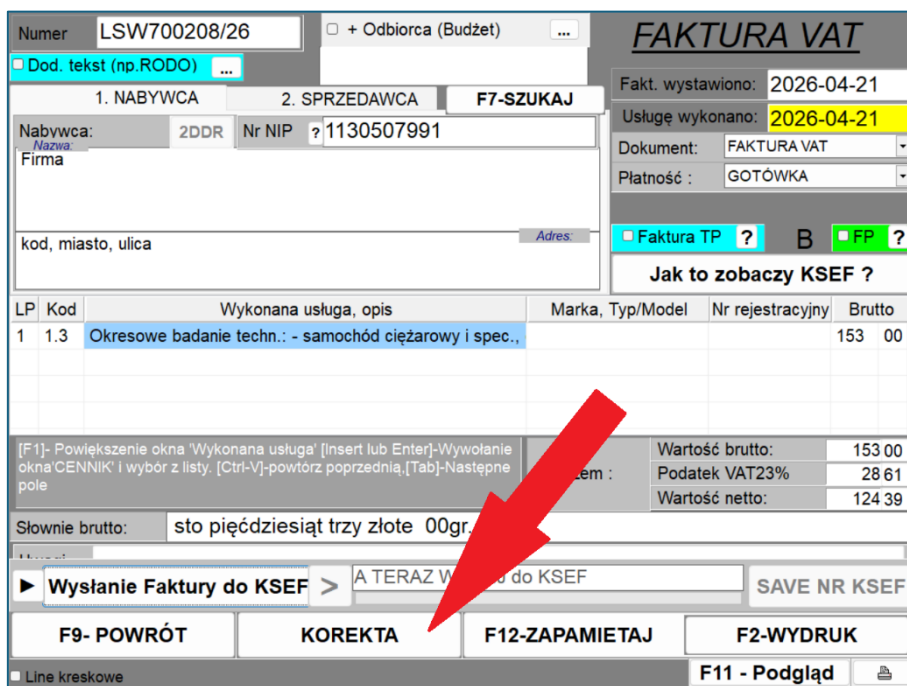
Numer LSW700208/26

+ Odbiorca (Budżet) ...

FAKTURA VAT

Dod. tekst (np.RODO) ...

Fakt. wystawiono: 2026-04-21

1. NABYWCA | 2. SPRZEDAWCA | F7-SZUKAJ

Usługę wykonano: 2026-04-21

Nabywca: 2DDR Nr NIP ? 1130507991

Nazwa:
Firma

Dokument: FAKTURA VAT

Płatność : GOTÓWKA

kod, miasto, ulica Adres:

Faktura TP ? B FP ?

Jak to zobaczy KSEF ?

| LP | Kod | Wykonana usługa, opis | Marka, Typ/Model | Nr rejestracyjny | Brutto | |
|---|---|---|---|---|---|---|
| 1 | 1.3 | Okresowe badanie techn.: - samochód ciężarowy i spec., | | | 153 | 00 |

[F1]- Powiększenie okna 'Wykonana usługa' [Insert lub Enter]-Wywołanie okna'CENNIK' i wybór z listy. [Ctrl-V]-powtórz poprzednią,[Tab]-Następne pole

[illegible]em :

| Wartość brutto: | 153 00 |
|---|---|
| Podatek VAT23% | 28 61 |
| Wartość netto: | 124 39 |

Słownie brutto: sto pięćdziesiąt trzy złote 00gr.

Uwagi:

▶ Wysłanie Faktury do KSEF > A TERAZ W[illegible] do KSEF SAVE NR KSEF

F9- POWRÓT | KOREKTA | F12-ZAPAMIETAJ | F2-WYDRUK

Line kreskowe F11 - Podgląd